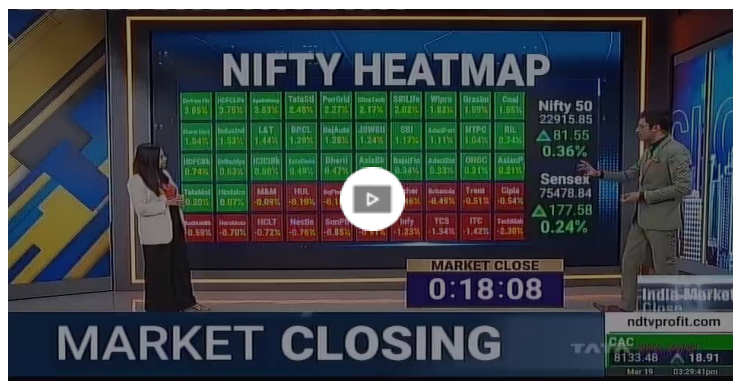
NIFTY HEATMAP

| Shriram Fin 3.05% | HDFCLife 3.75% | ApolloHosp 2.83% | TataStl 2.48% | PwrGrid 2.27% | UltraTech 2.17% | SBILife 2.03% | Wipro 1.83% | Grasim 1.59% | Coal 1.55% |
|---|---|---|---|---|---|---|---|---|---|
| Kotak Bank 1.54% | IndusInd 1.53% | L&T 1.44% | BPCL 1.29% | BajAuto 1.28% | JSWStl 1.24% | SBI 1.19% | AdaniPort 1.11% | NTPC 1.04% | RIL 0.74% |
| HDFCBk 0.74% | DrReddys 0.63% | ICICIBk 0.60% | EicherMot 0.49% | Bharti 0.47% | AxisBk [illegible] | BajajFin 0.34% | AdaniEnt 0.33% | ONGC 0.31% | AsianP 0.21% |
| TataMot 0.20% | Hindalco 0.07% | M&M -0.09% | HUL -0.16% | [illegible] | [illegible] | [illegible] | Britannia -0.49% | Trent -0.51% | Cipla -0.54% |
| BajajFinsv -0.59% | HeroMoto -0.70% | HCLT -0.72% | Nestle -0.76% | SunPh -0.85% | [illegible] | Infy -1.23% | TCS -1.34% | ITC -1.42% | TechMah -2.30% |

Nifty 50
22915.85
81.55
0.36%

Sensex
75478.84
177.58
0.24%

MARKET CLOSE
0:18:08

MARKET CLOSING

India Market Close

ndtvprofit.com
CAC
8133.48 18.91
Mar 19 03:29:41pm